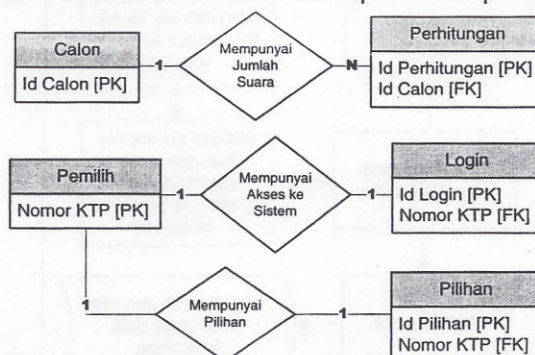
Calon
Id Calon [PK]

1

Mempunyai Jumlah Suara

N

Perhitungan
Id Perhitungan [PK]
Id Calon [FK]

Pemilih
Nomor KTP [PK]

1

Mempunyai Akses ke Sistem

1

Login
Id Login [PK]
Nomor KTP [FK]

1

Mempunyai Pilihan

1

Pilihan
Id Pilihan [PK]
Nomor KTP [FK]